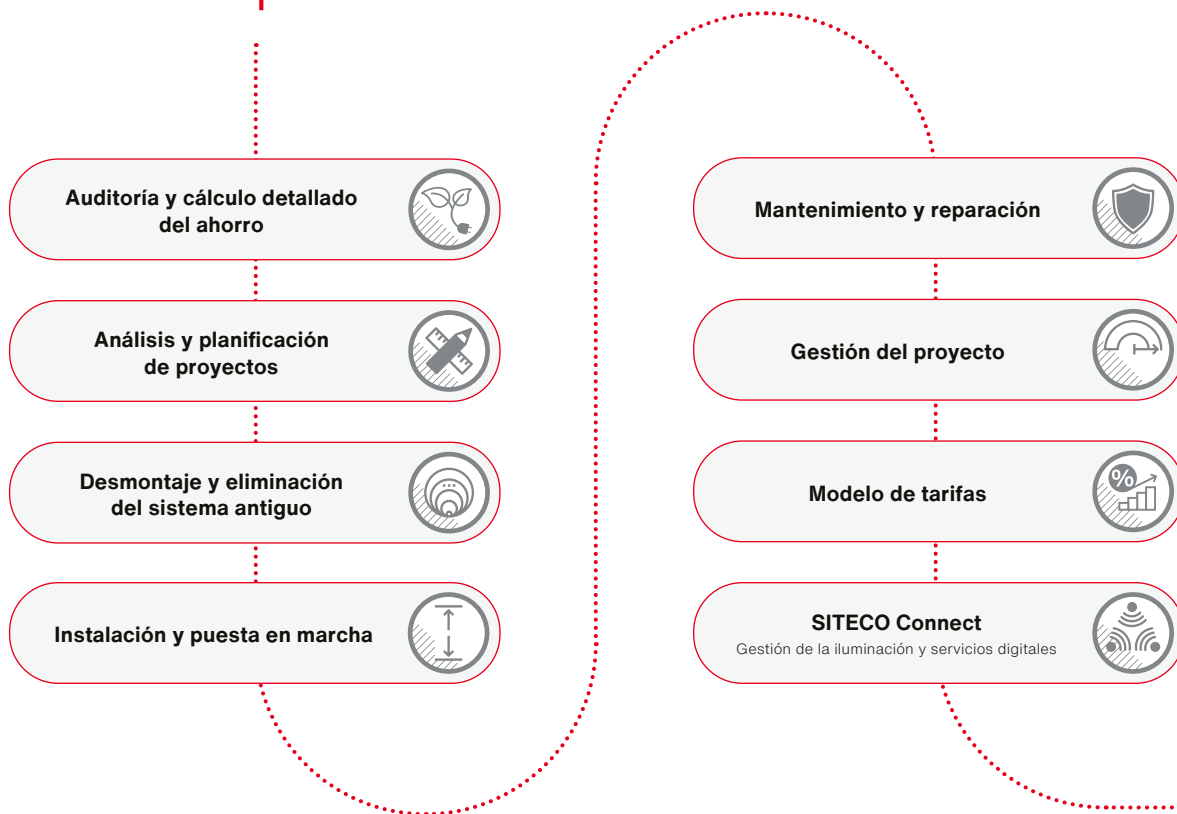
Auditoría y cálculo detallado del ahorro

Análisis y planificación de proyectos

Desmontaje y eliminación del sistema antiguo

Instalación y puesta en marcha

Mantenimiento y reparación

Gestión del proyecto

Modelo de tarifas

%

SITECO Connect
Gestión de la iluminación y servicios digitales